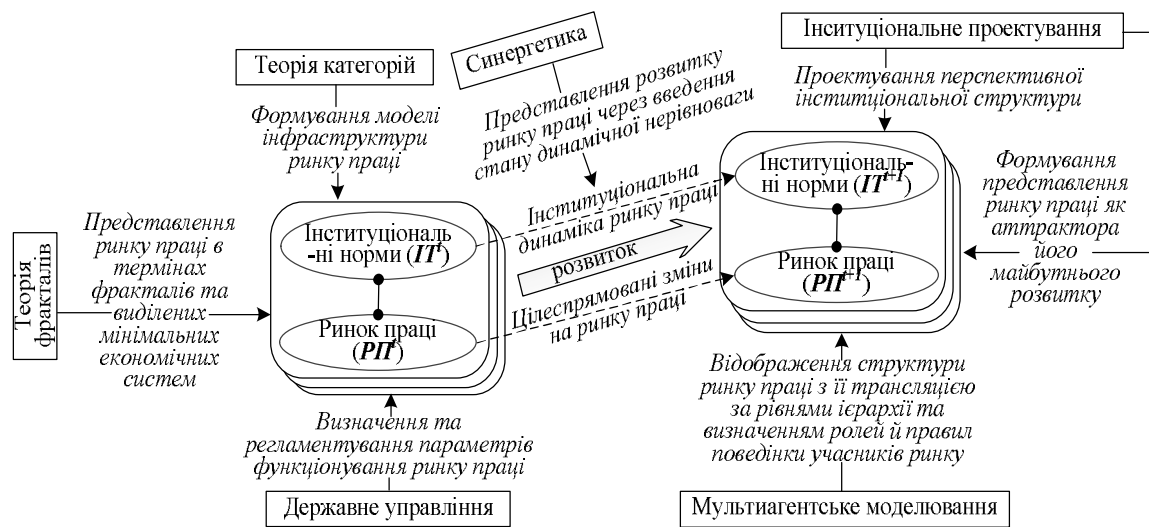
Теорія категорій

Формування моделі інфраструктури ринку праці

Синергетика

Представлення розвитку ринку праці через введення стану динамічної нерівноваги

Інситуціональне проектування

Проектування перспективної інституціональної структури

Теорія фракталів

Представлення ринку праці в термінах фракталів та виділених мінімальних економічних систем

Інституціональ-ні норми ($\boldsymbol{ІТ^t}$)

Ринок праці ($\boldsymbol{РП^t}$)

Інституціональна динаміка ринку праці

розвиток

Цілеспрямовані зміни на ринку праці

Інституціональ-ні норми ($\boldsymbol{ІТ^{t+1}}$)

Ринок праці ($\boldsymbol{РП^{t+1}}$)

Формування представлення ринку праці як аттрактора його майбутнього розвитку

Визначення та регламентування параметрів функціонування ринку праці

Державне управління

Відображення структури ринку праці з її трансляцією за рівнями ієрархії та визначенням ролей й правил поведінки учасників ринку

Мультиагентське моделювання